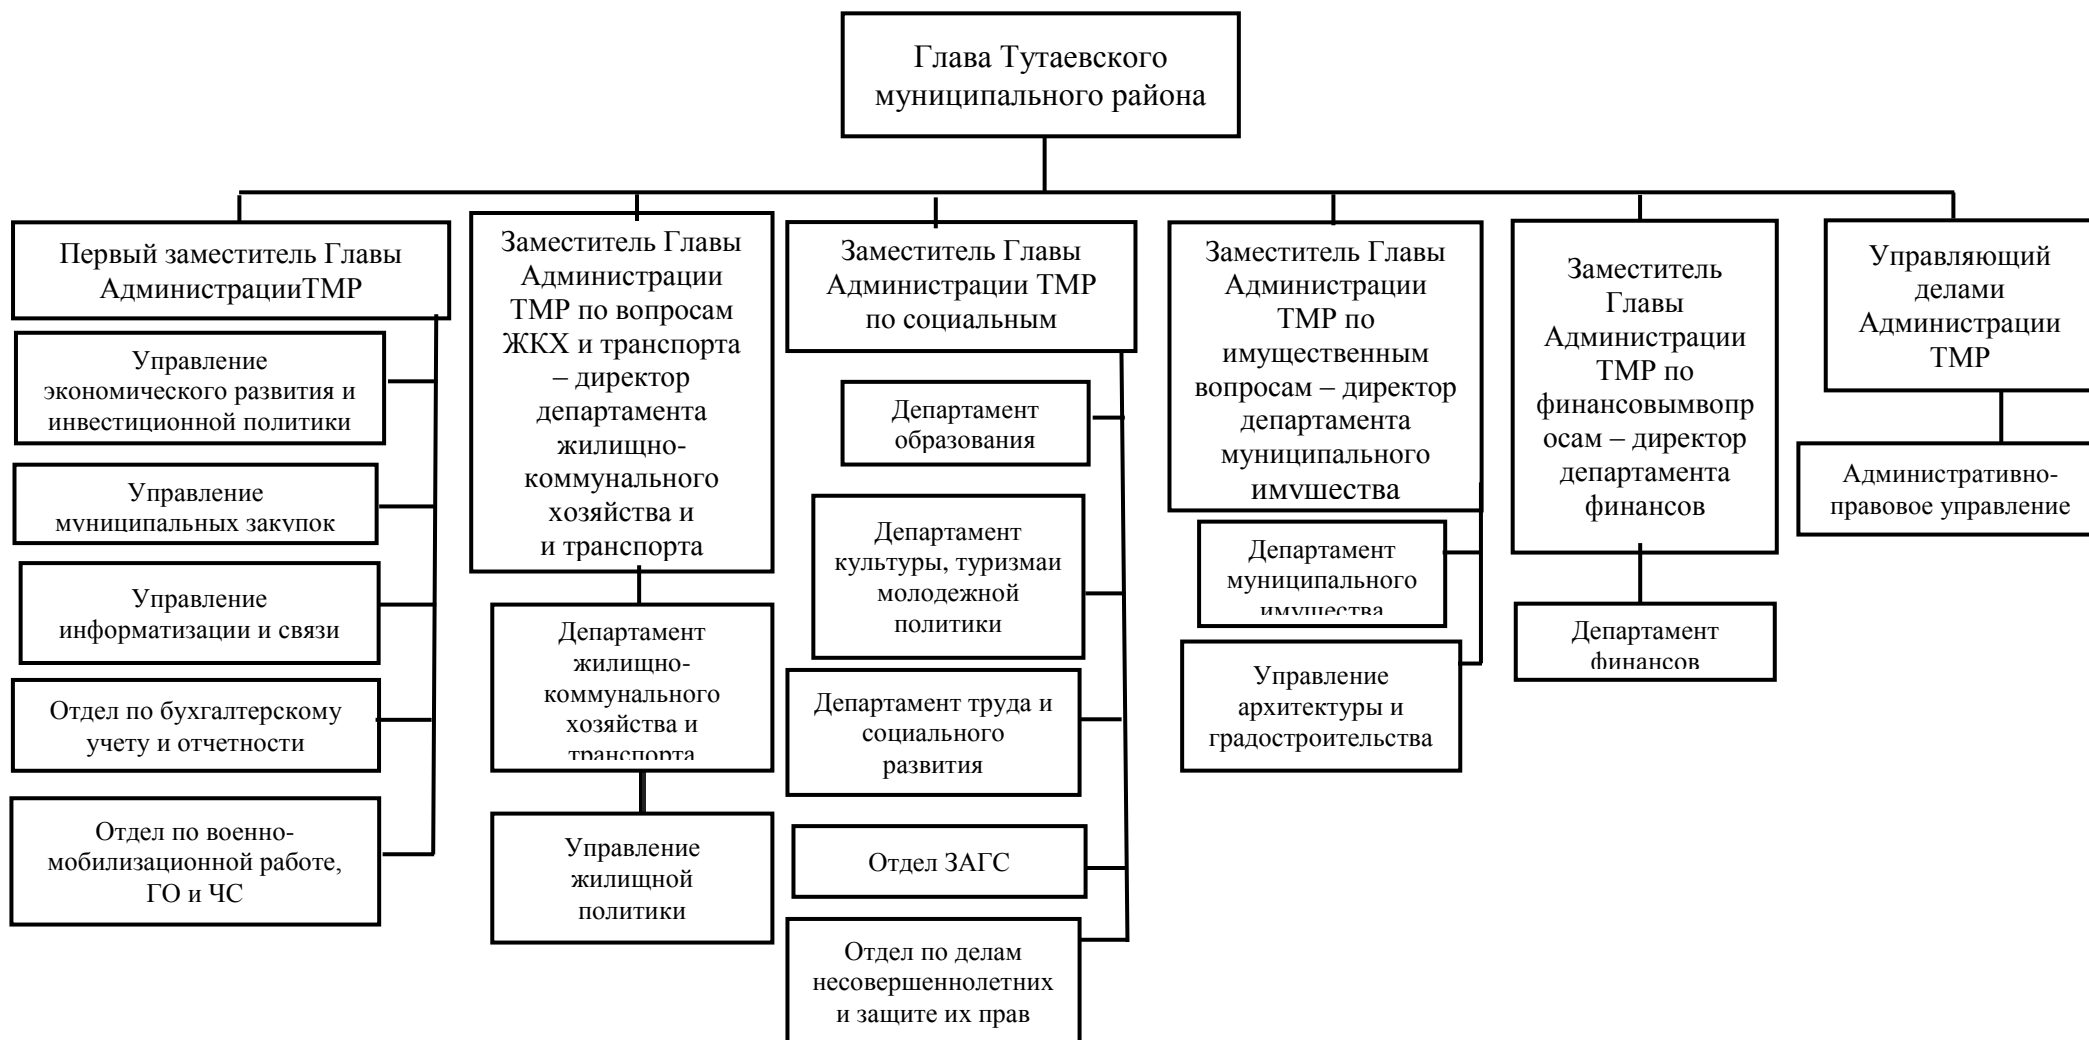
Глава Тутаевского муниципального района

Первый заместитель Главы АдминистрацииТМР

Управление экономического развития и инвестиционной политики

Управление муниципальных закупок

Управление информатизации и связи

Отдел по бухгалтерскому учету и отчетности

Отдел по военно-мобилизационной работе, ГО и ЧС

Заместитель Главы Администрации ТМР по вопросам ЖКХ и транспорта – директор департамента жилищно-коммунального хозяйства и и транспорта

Департамент жилищно-коммунального хозяйства и транспорта

Управление жилищной политики

Заместитель Главы Администрации ТМР по социальным

Департамент образования

Департамент культуры, туризмаи молодежной политики

Департамент труда и социального развития

Отдел ЗАГС

Отдел по делам несовершеннолетних и защите их прав

Заместитель Главы Администрации ТМР по имущественным вопросам – директор департамента муниципального имущества

Департамент муниципального имущества

Управление архитектуры и градостроительства

Заместитель Главы Администрации ТМР по финансовымвопросам – директор департамента финансов

Департамент финансов

Управляющий делами Администрации ТМР

Административно-правовое управление